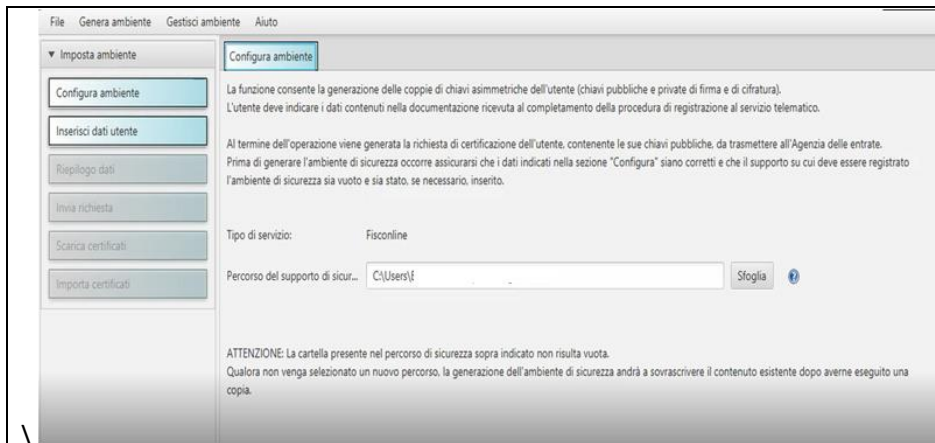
File Genera ambiente Gestisci ambiente Aiuto

▼ Imposta ambiente

Configura ambiente

Inserisci dati utente

Riepilogo dati

Invia richiesta

Scarica certificati

Importa certificati

Configura ambiente

La funzione consente la generazione delle coppie di chiavi asimmetriche dell'utente (chiavi pubbliche e private di firma e di cifratura).
L'utente deve indicare i dati contenuti nella documentazione ricevuta al completamento della procedura di registrazione al servizio telematico.

Al termine dell'operazione viene generata la richiesta di certificazione dell'utente, contenente le sue chiavi pubbliche, da trasmettere all'Agenzia delle entrate.
Prima di generare l'ambiente di sicurezza occorre assicurarsi che i dati indicati nella sezione "Configura" siano corretti e che il supporto su cui deve essere registrato l'ambiente di sicurezza sia vuoto e sia stato, se necessario, inserito.

Tipo di servizio: Fisconline

Percorso del supporto di sicur... C:\Users\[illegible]

Sfoglia

ATTENZIONE: La cartella presente nel percorso di sicurezza sopra indicato non risulta vuota.
Qualora non venga selezionato un nuovo percorso, la generazione dell'ambiente di sicurezza andrà a sovrascrivere il contenuto esistente dopo averne eseguito una copia.

\